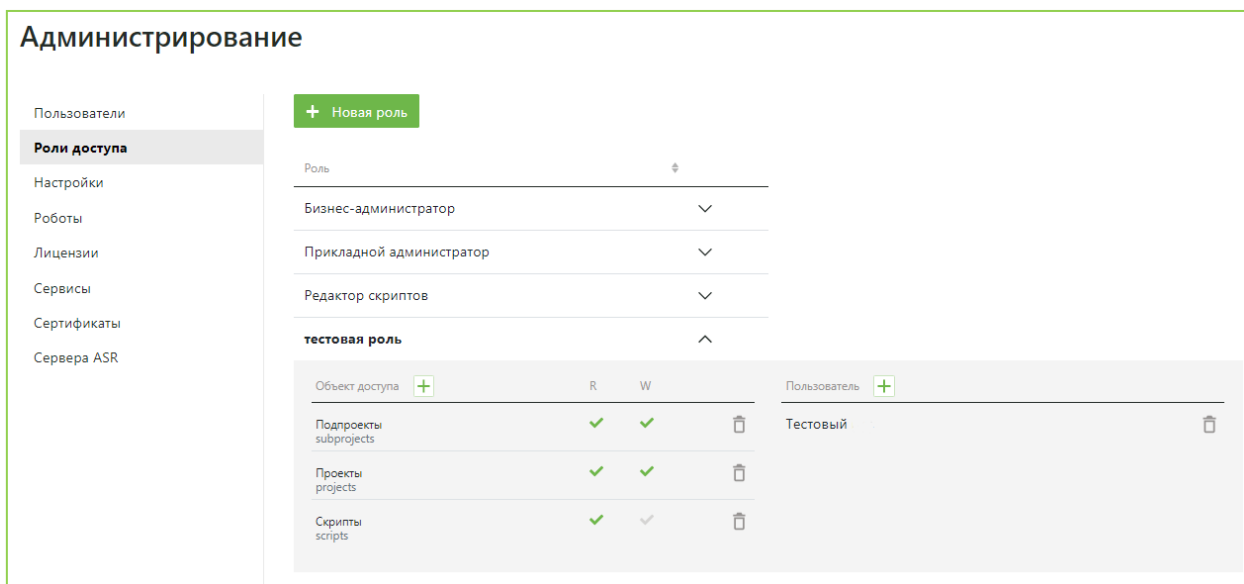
Администрирование

Пользователи
Роли доступа
Настройки
Роботы
Лицензии
Сервисы
Сертификаты
Сервера ASR

+ Новая роль

Роль

Бизнес-администратор
Прикладной администратор
Редактор скриптов
тестовая роль

| Объект доступа + | R | W |
|---|---|---|
| Подпроекты subprojects | ✓ | ✓ |
| Проекты projects | ✓ | ✓ |
| Скрипты scripts | ✓ | ✓ |

Пользователь +

Тестовый